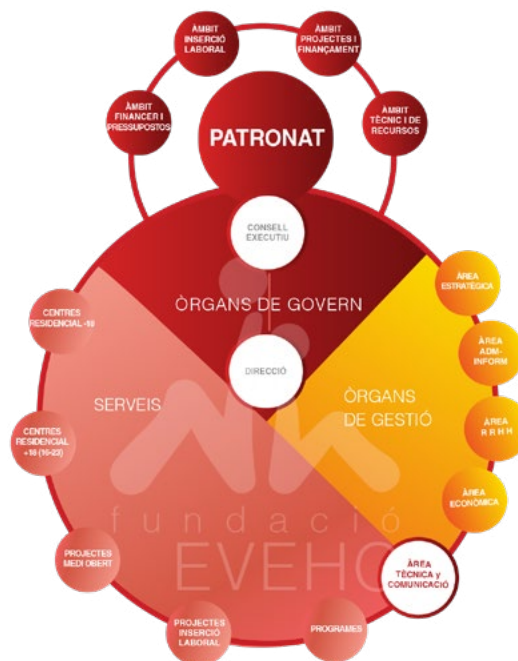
ÀMBIT INSERCIÓ LABORAL

ÀMBIT PROJECTES I FINANÇAMENT

ÀMBIT FINANCER I PRESSUPOSTOS

PATRONAT

ÀMBIT TÈCNIC I DE RECURSOS

CONSELL EXECUTIU

ÒRGANS DE GOVERN

DIRECCIÓ

CENTRES RESIDENCIAL -18

SERVEIS

CENTRES RESIDENCIAL +18 (18-23)

PROJECTES MEDI OBERT

PROJECTES INSERCIÓ LABORAL

PROGRAMES

ÀREA ESTRATÈGICA

ÀREA ADM-INFORM

ÒRGANS DE GESTIÓ

ÀREA R R H H

ÀREA ECONÒMICA

ÀREA TÈCNICA y COMUNICACIÓ

fundació EVEHO